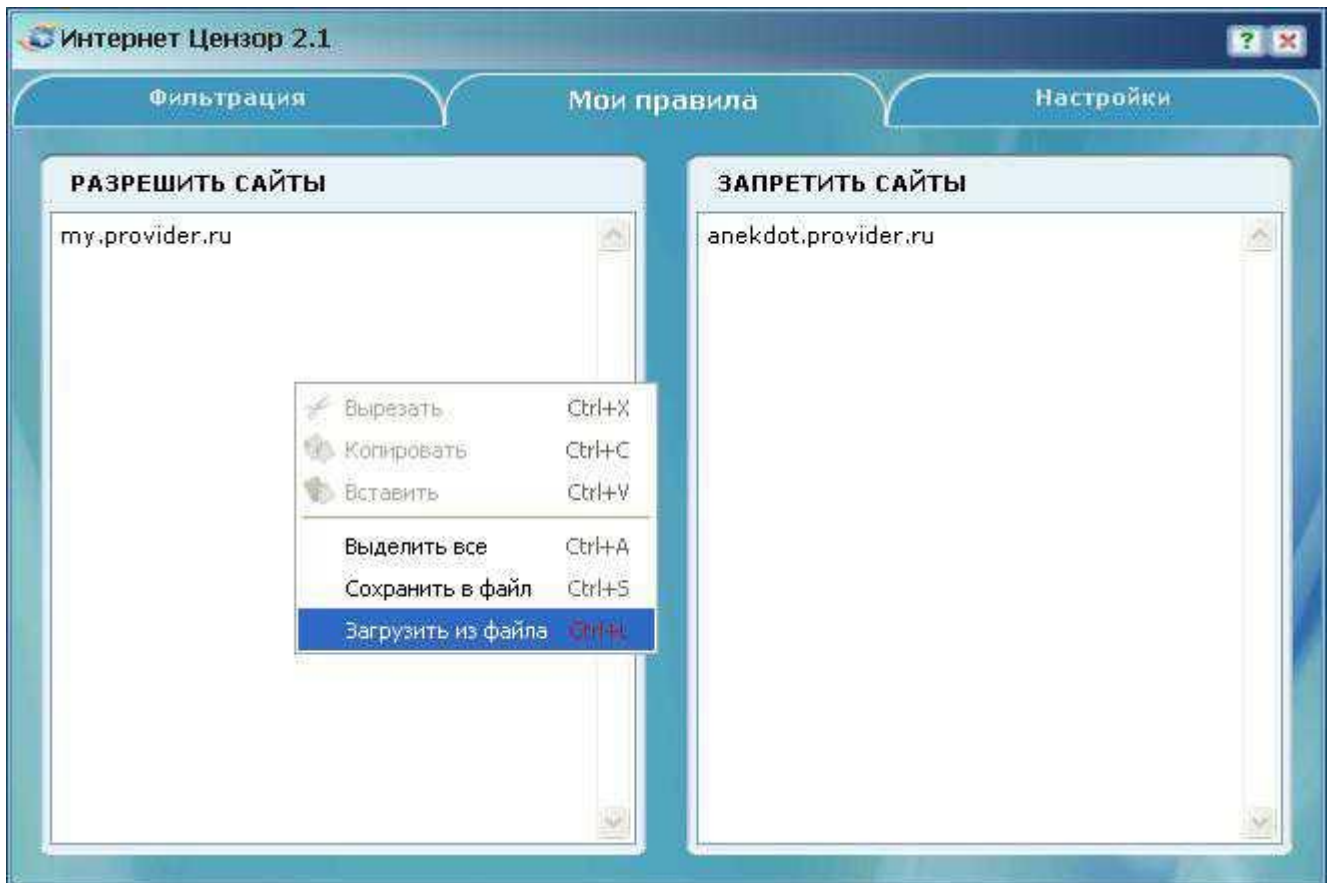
Интернет Цензор 2.1

?

Фильтрация

Мои правила

Настройки

РАЗРЕШИТЬ САЙТЫ

my.provider.ru

Вырезать Ctrl+X
Копировать Ctrl+C
Вставить Ctrl+V
Выделить все Ctrl+A
Сохранить в файл Ctrl+S
Загрузить из файла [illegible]

ЗАПРЕТИТЬ САЙТЫ

anekdot.provider.ru